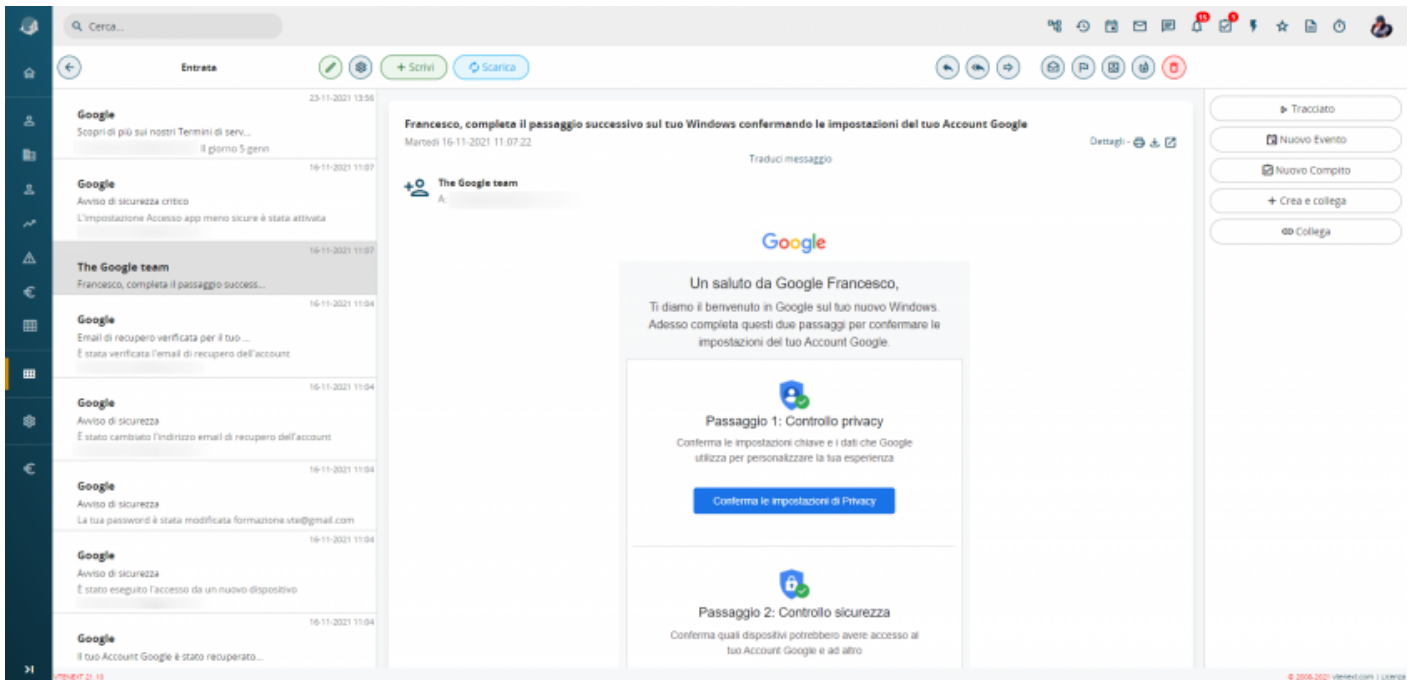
Cerca...

Entrata

+ Scrivi

Scarica

Google
23-11-2021 13:56
Scopri di più sui nostri Termini di serv...
Il giorno 5 genn

Google
16-11-2021 11:07
Avviso di sicurezza critico
L'impostazione Accesso app meno sicure è stata attivata

The Google team
16-11-2021 11:07
Francesco, completa il passaggio success...

Google
16-11-2021 11:04
Email di recupero verificata per il tuo ...
È stata verificata l'email di recupero dell'account

Google
16-11-2021 11:04
Avviso di sicurezza
È stato cambiato l'indirizzo email di recupero dell'account

Google
16-11-2021 11:04
Avviso di sicurezza
La tua password è stata modificata formazione.vte@gmail.com

Google
16-11-2021 11:04
Avviso di sicurezza
È stato eseguito l'accesso da un nuovo dispositivo

Google
16-11-2021 11:04
Il tuo Account Google è stato recuperato...

Francesco, completa il passaggio successivo sul tuo Windows confermando le impostazioni del tuo Account Google
Martedì 16-11-2021 11:07:22
Dettagli -
Traduci messaggio
The Google team
A:

Google

Un saluto da Google Francesco,
Ti diamo il benvenuto in Google sul tuo nuovo Windows. Adesso completa questi due passaggi per confermare le impostazioni del tuo Account Google.

Passaggio 1: Controllo privacy
Conferma le impostazioni chiave e i dati che Google utilizza per personalizzare la tua esperienza
Conferma le impostazioni di Privacy

Passaggio 2: Controllo sicurezza
Conferma quali dispositivi potrebbero avere accesso al tuo Account Google e ad altro

Tracciato
Nuovo Evento
Nuovo Compito
+ Crea e collega
Collega

VTENEXT 21.10
© 2008-2021 vtenext.com | Licenza